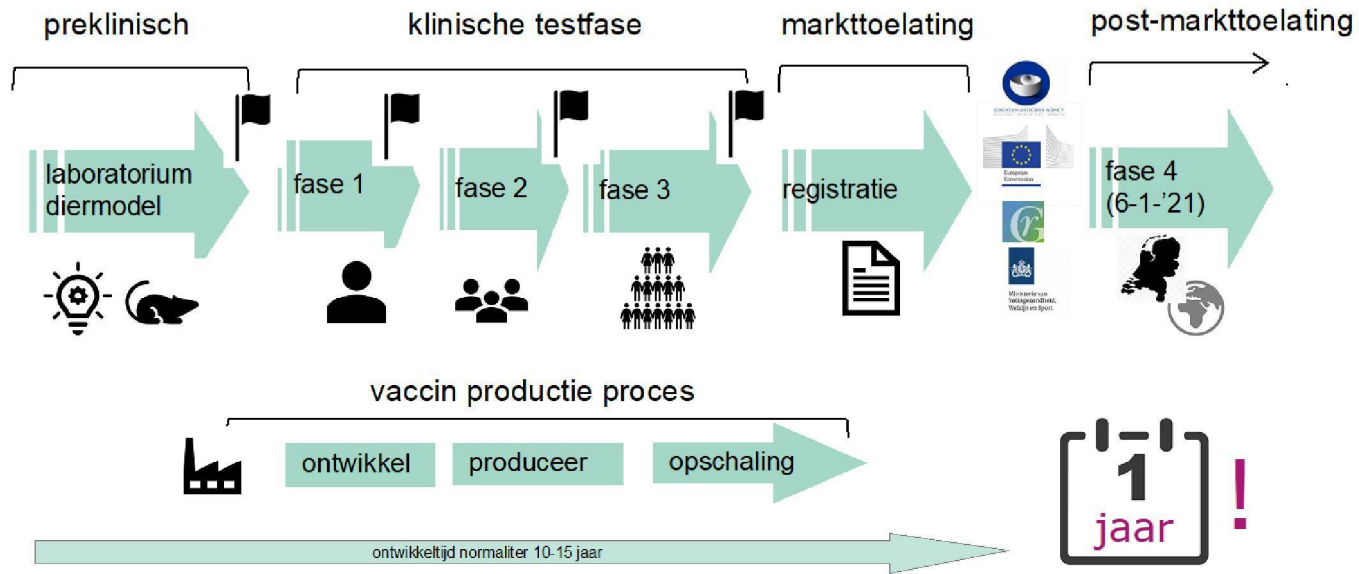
preklinisch

klinische testfase

markttoelating

post-markttoelating

laboratorium diermodel

fase 1

fase 2

fase 3

registratie

EUROPEAN MEDICINES AGENCY

European Commission

Ministerie van Volksgezondheid, Welzijn en Sport

fase 4 (6-1-'21)

vaccin productie proces

ontwikkel

produceer

opschaling

1

jaar

!

ontwikkeltijd normaliter 10-15 jaar